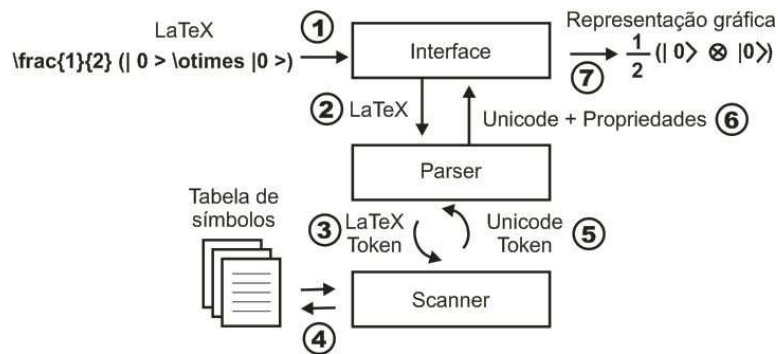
LaTeX
\frac{1}{2} (| 0 > \otimes |0 >)

①

Interface

Representação gráfica

⑦ $\frac{1}{2}(|0\rangle \otimes |0\rangle)$

② LaTeX

Unicode + Propriedades ⑥

Parser

Tabela de símbolos

③ LaTeX Token

Unicode Token ⑤

Scanner

④